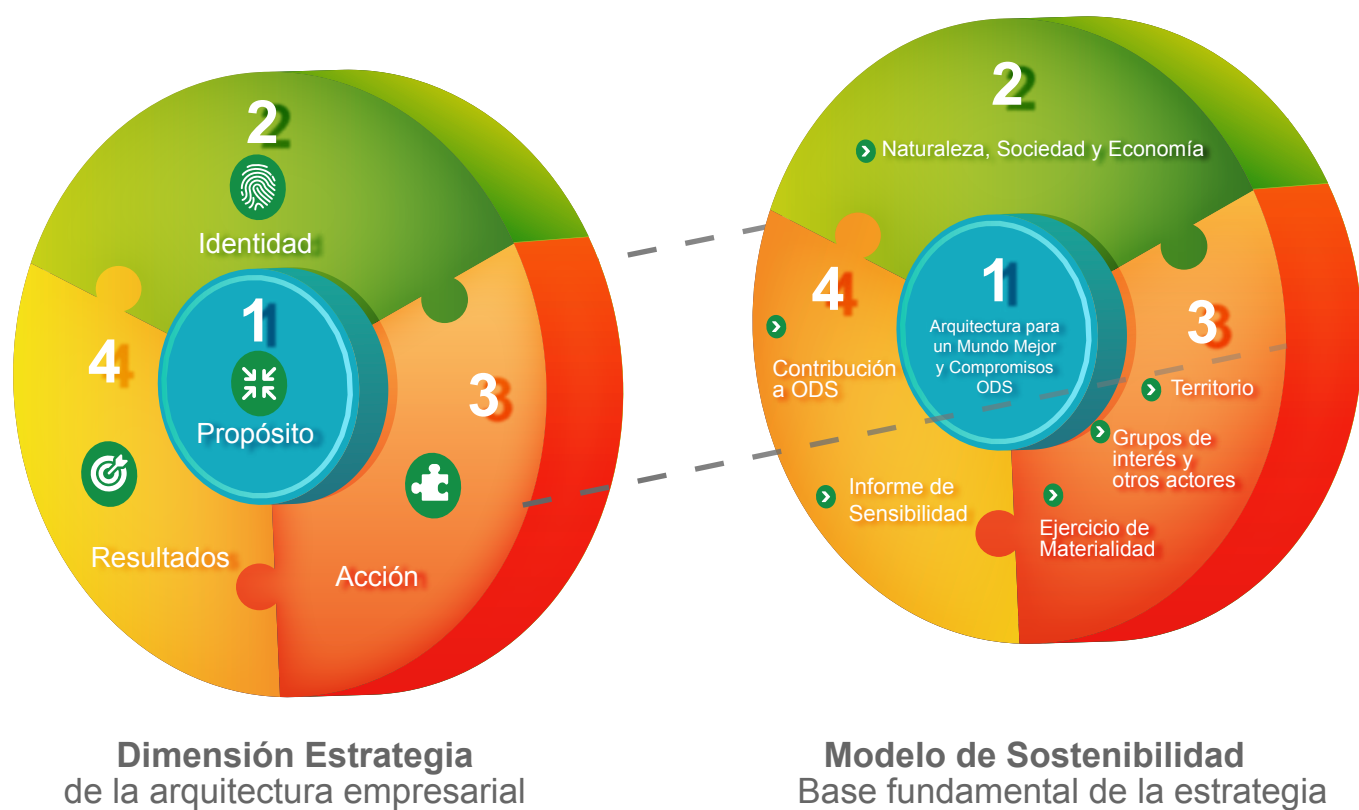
2

Identidad

1

Propósito

4

3

Resultados

Acción

Dimensión Estrategia
de la arquitectura empresarial

2

Naturaleza, Sociedad y Economía

4

1

Arquitectura para un Mundo Mejor y Compromisos ODS

3

Contribución a ODS

Territorio

Grupos de interés y otros actores

Informe de Sensibilidad

Ejercicio de Materialidad

Modelo de Sostenibilidad
Base fundamental de la estrategia